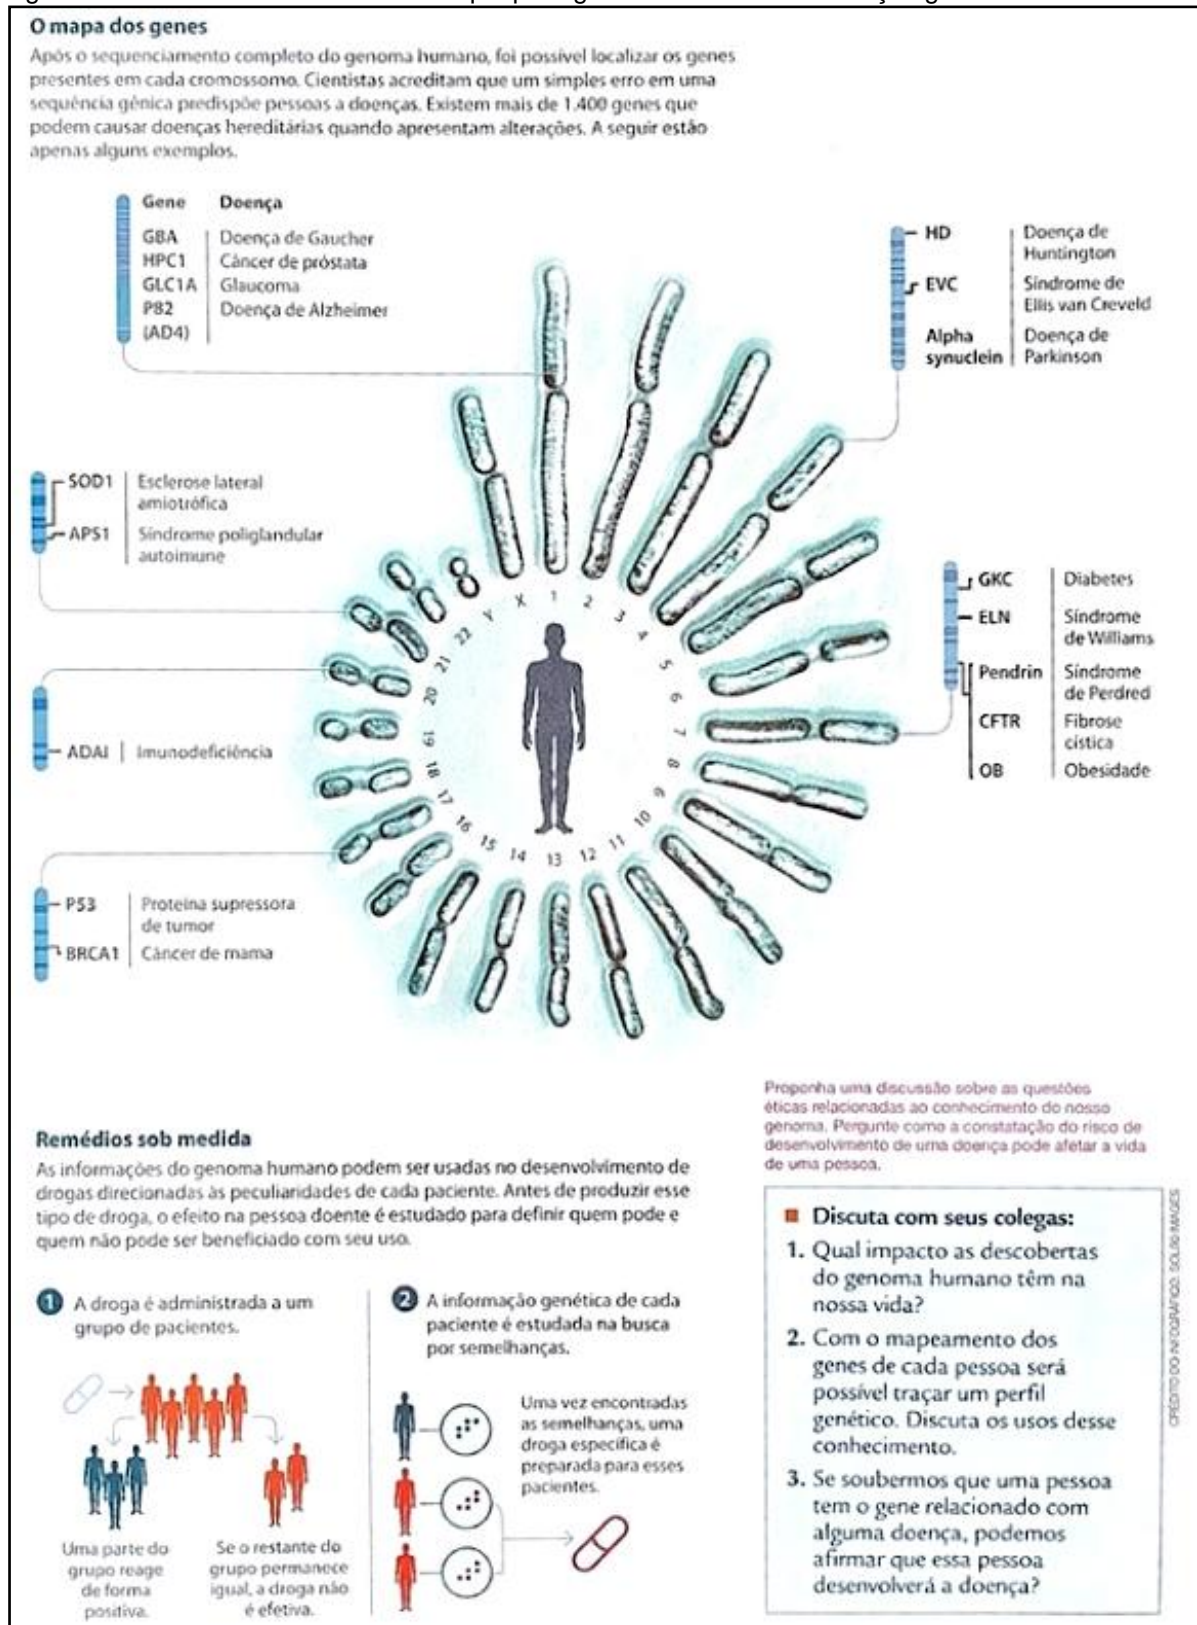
O mapa dos genes

Após o sequenciamento completo do genoma humano, foi possível localizar os genes presentes em cada cromossomo. Cientistas acreditam que um simples erro em uma sequência gênica predispõe pessoas a doenças. Existem mais de 1.400 genes que podem causar doenças hereditárias quando apresentam alterações. A seguir estão apenas alguns exemplos.

| Gene | Doença |
|---|---|
| GBA | Doença de Gaucher |
| HPC1 | Câncer de próstata |
| GLC1A | Glaucoma |
| PB2 (AD4) | Doença de Alzheimer |

| Gene | Doença |
|---|---|
| HD | Doença de Huntington |
| EVC | Síndrome de Ellis van Creveld |
| Alpha synuclein | Doença de Parkinson |

| Gene | Doença |
|---|---|
| SOD1 | Esclerose lateral amiotrófica |
| APS1 | Síndrome poliglandular autoimune |

| Gene | Doença |
|---|---|
| GKC | Diabetes |
| ELN | Síndrome de Williams |
| Pendrin | Síndrome de Perdred |
| CFTR | Fibrose cística |
| OB | Obesidade |

ADAI | Imunodeficiência

| Gene | Doença |
|---|---|
| P53 | Proteína supressora de tumor |
| BRCA1 | Câncer de mama |

Y X 1 2 3 4 5 6 7 8 9 10 11 12 13 14 15 16 17 18 19 20 21 22

Remédios sob medida

As informações do genoma humano podem ser usadas no desenvolvimento de drogas direcionadas às peculiaridades de cada paciente. Antes de produzir esse tipo de droga, o efeito na pessoa doente é estudado para definir quem pode e quem não pode ser beneficiado com seu uso.

1 A droga é administrada a um grupo de pacientes.

Uma parte do grupo reage de forma positiva.

Se o restante do grupo permanece igual, a droga não é efetiva.

2 A informação genética de cada paciente é estudada na busca por semelhanças.

Uma vez encontradas as semelhanças, uma droga específica é preparada para esses pacientes.

Proponha uma discussão sobre as questões éticas relacionadas ao conhecimento do nosso genoma. Pergunte como a constatação do risco de desenvolvimento de uma doença pode afetar a vida de uma pessoa.

Discuta com seus colegas:
1. Qual impacto as descobertas do genoma humano têm na nossa vida?
2. Com o mapeamento dos genes de cada pessoa será possível traçar um perfil genético. Discuta os usos desse conhecimento.
3. Se soubermos que uma pessoa tem o gene relacionado com alguma doença, podemos afirmar que essa pessoa desenvolverá a doença?

CRÉDITO DO INFOGRÁFICO: SOLAR IMAGES